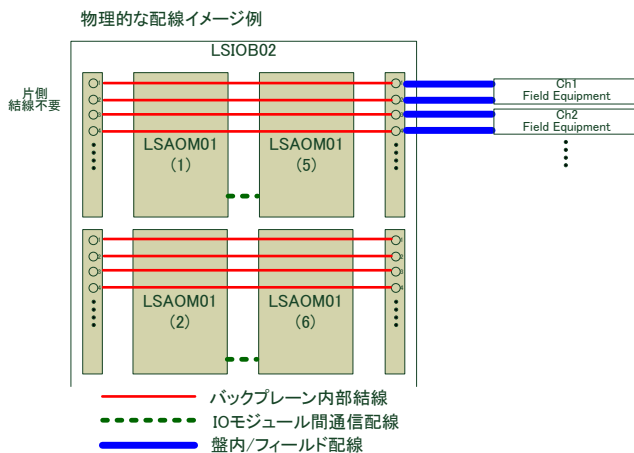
物理的な配線イメージ例

LSIOB02

片側
結線不要

LSAOM01
(1)

LSAOM01
(5)

LSAOM01
(2)

LSAOM01
(6)

Ch1
Field Equipment

Ch2
Field Equipment

バックプレーン内部結線
IOモジュール間通信配線
盤内/フィールド配線